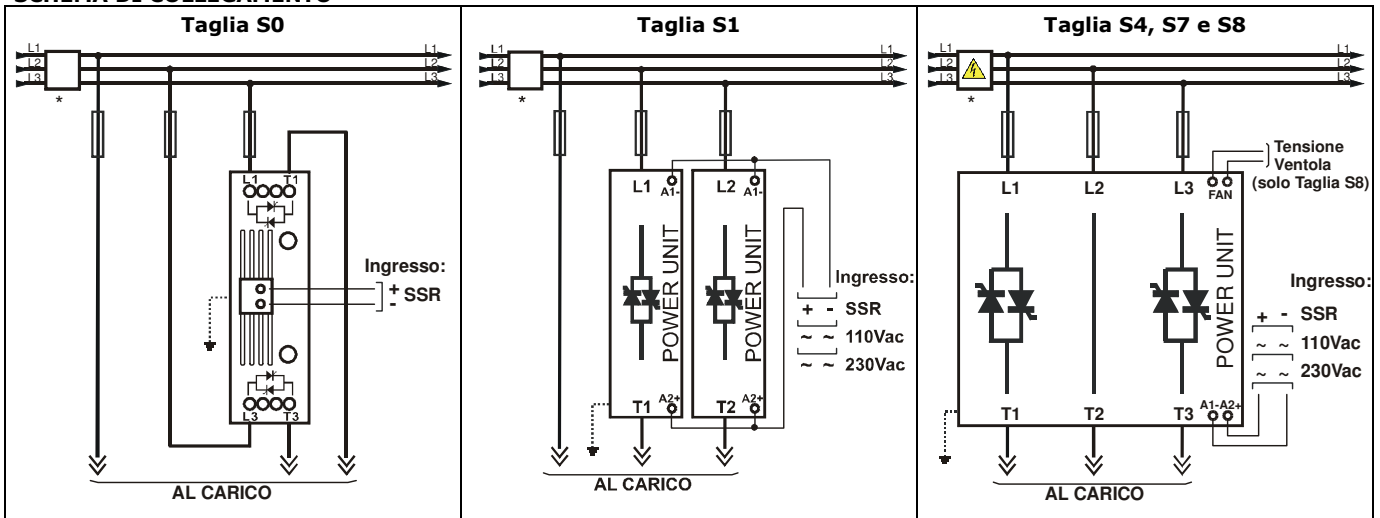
SCHEMA DI COLLEGAMENTO

| Taglia S0 | Taglia S1 | Taglia S4, S7 e S8 |
|---|---|---|
| L1 L2 L3 * L1 L2 L3 L1 T1 Ingresso: + - SSR L3 T3 AL CARICO | L1 L2 L3 * L1 L2 L3 L1 A1- L2 A1- POWER UNIT POWER UNIT Ingresso: + - SSR ~ ~ 110Vac ~ ~ 230Vac T1 A2+ T2 A2+ AL CARICO | L1 L2 L3 * L1 L2 L3 Tensione Ventola (solo Taglia S8) L1 L2 L3 FAN POWER UNIT Ingresso: + - SSR ~ ~ 110Vac ~ ~ 230Vac T1 T2 T3 A1- A2+ AL CARICO |